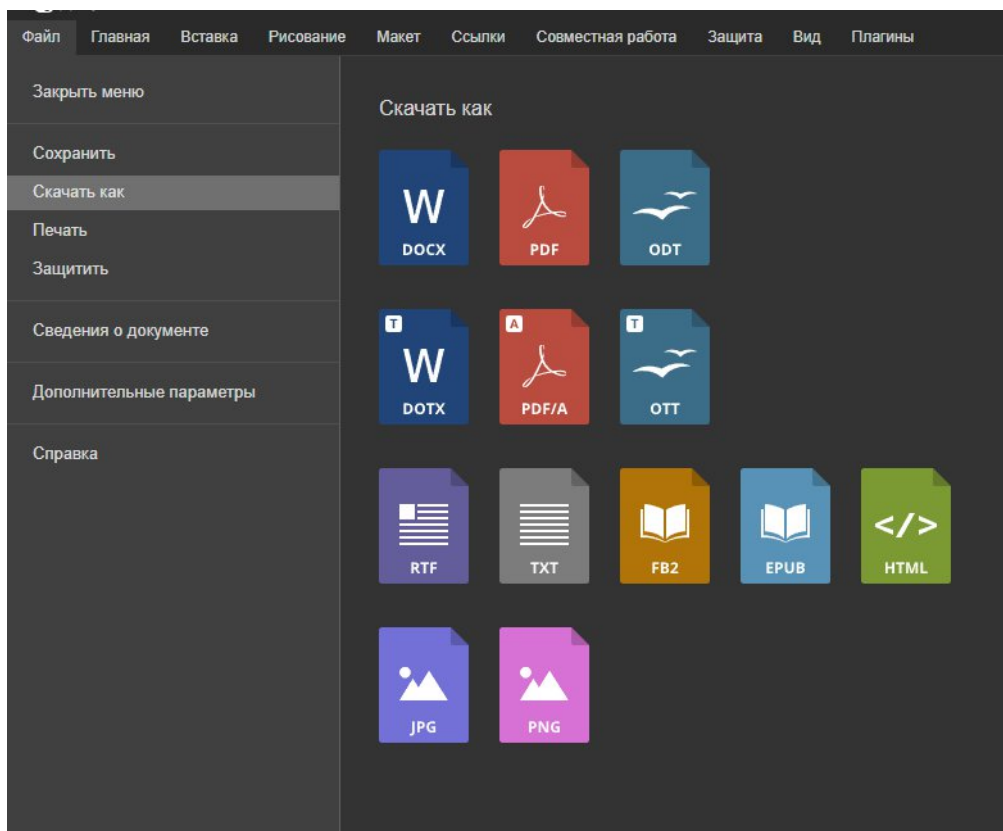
Файл Главная Вставка Рисование Макет Ссылки Совместная работа Защита Вид Плагины

Закрыть меню

Сохранить
Скачать как
Печать
Защитить

Сведения о документе

Дополнительные параметры

Справка

Скачать как

W
DOCX

PDF

ODT

T
W
DOTX

A
PDF/A

T
OTT

RTF

TXT

FB2

EPUB

</>
HTML

JPG

PNG